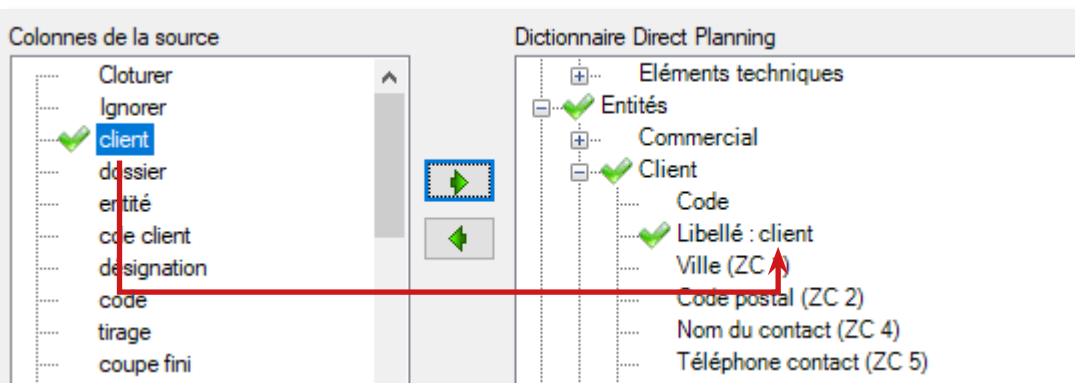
Colonnes de la source

Cloturer
Ignorer
client
dossier
entité
code client
designation
code
tirage
coupe fini

Dictionnaire Direct Planning

Eléments techniques
Entités
Commercial
Client
Code
Libellé : client
Ville (ZC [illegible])
Code postal (ZC 2)
Nom du contact (ZC 4)
Téléphone contact (ZC 5)